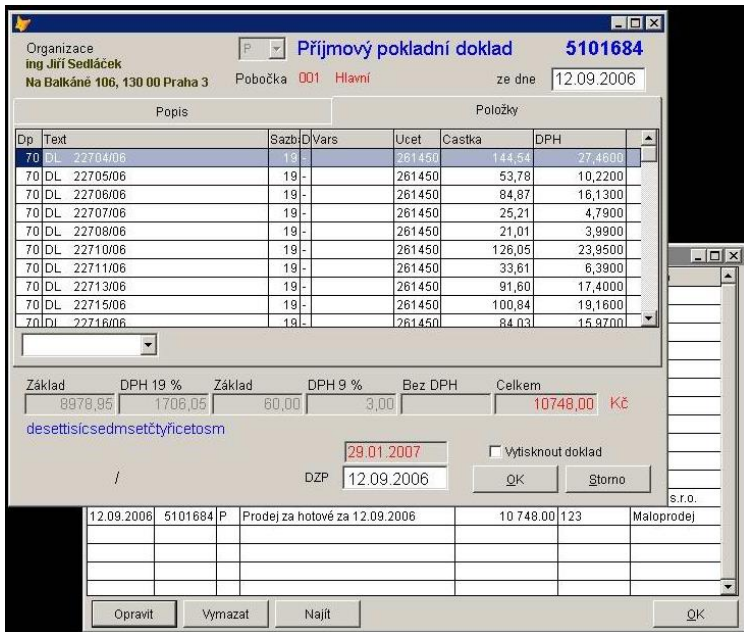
Organizace
ing Jiří Sedláček
Na Balkáně 106, 130 00 Praha 3

P

Příjmový pokladní doklad 5101684

Pobočka 001 Hlavní

ze dne 12.09.2006

Popis

Položky

| Dp | Text | Sazba | D | Vars | Ucet | Castka | DPH |
|---|---|---|---|---|---|---|---|
| 70 | DL 22704/06 | 19 | - | | 261450 | 144,54 | 27,4600 |
| 70 | DL 22705/06 | 19 | - | | 261450 | 53,78 | 10,2200 |
| 70 | DL 22706/06 | 19 | - | | 261450 | 84,87 | 16,1300 |
| 70 | DL 22707/06 | 19 | - | | 261450 | 25,21 | 4,7900 |
| 70 | DL 22708/06 | 19 | - | | 261450 | 21,01 | 3,9900 |
| 70 | DL 22710/06 | 19 | - | | 261450 | 126,05 | 23,9500 |
| 70 | DL 22711/06 | 19 | - | | 261450 | 33,61 | 6,3900 |
| 70 | DL 22713/06 | 19 | - | | 261450 | 91,60 | 17,4000 |
| 70 | DL 22715/06 | 19 | - | | 261450 | 100,84 | 19,1600 |
| 70 | DL 22716/06 | 19 | - | | 261450 | 84,03 | 15,9700 |

Základ DPH 19 % Základ DPH 9 % Bez DPH Celkem
8978,95 1706,05 60,00 3,00 10748,00 Kč

desettisícsedmsetčtyřicetosm

29.01.2007

Vytisknout doklad

/

DZP 12.09.2006

OK Storno

s.r.o.

| 12.09.2006 | 5101684 | P | Prodej za hotové za 12.09.2006 | 10 748.00 | 123 | Maloprodej |
|---|---|---|---|---|---|---|

Opravit Vymazat Najít OK